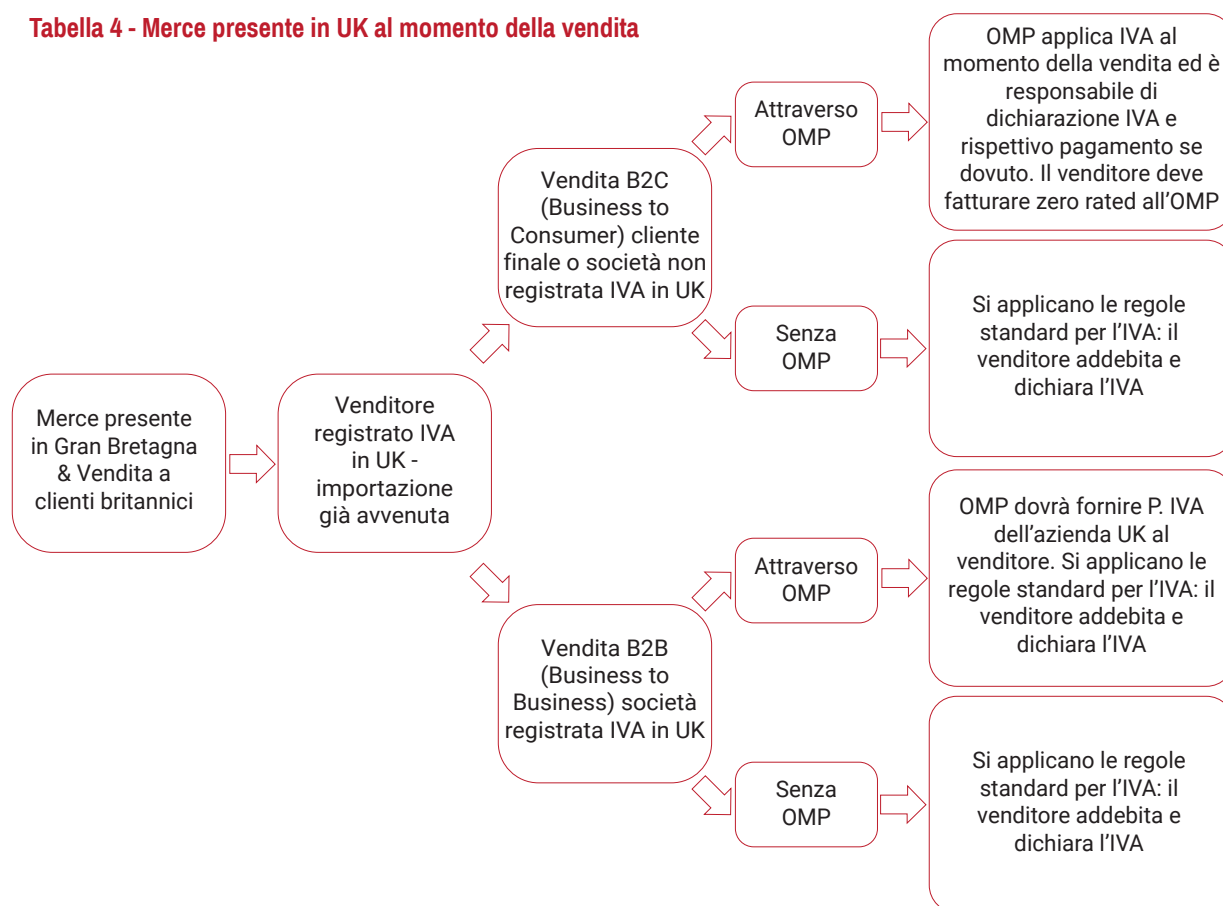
Tabella 4 - Merce presente in UK al momento della vendita

Merce presente in Gran Bretagna & Vendita a clienti britannici

Venditore registrato IVA in UK - importazione già avvenuta

Vendita B2C (Business to Consumer) cliente finale o società non registrata IVA in UK

Attraverso OMP

OMP applica IVA al momento della vendita ed è responsabile di dichiarazione IVA e rispettivo pagamento se dovuto. Il venditore deve fatturare zero rated all'OMP

Senza OMP

Si applicano le regole standard per l'IVA: il venditore addebita e dichiara l'IVA

Vendita B2B (Business to Business) società registrata IVA in UK

Attraverso OMP

OMP dovrà fornire P. IVA dell'azienda UK al venditore. Si applicano le regole standard per l'IVA: il venditore addebita e dichiara l'IVA

Senza OMP

Si applicano le regole standard per l'IVA: il venditore addebita e dichiara l'IVA